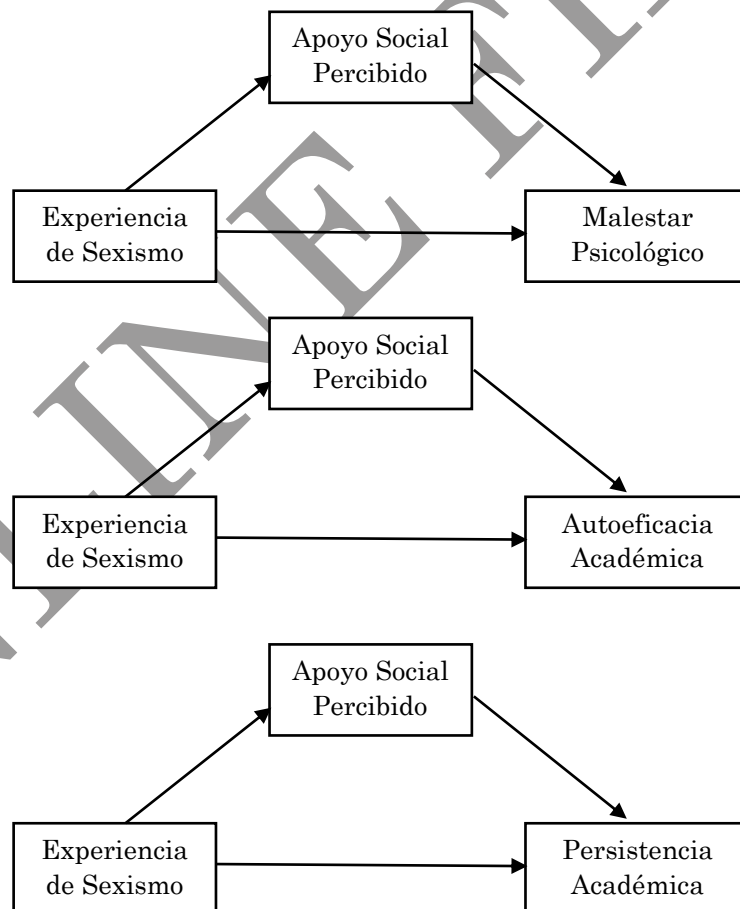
Apoyo Social Percibido

Experiencia de Sexismo

Malestar Psicológico

Apoyo Social Percibido

Experiencia de Sexismo

Autoeficacia Académica

Apoyo Social Percibido

Experiencia de Sexismo

Persistencia Académica